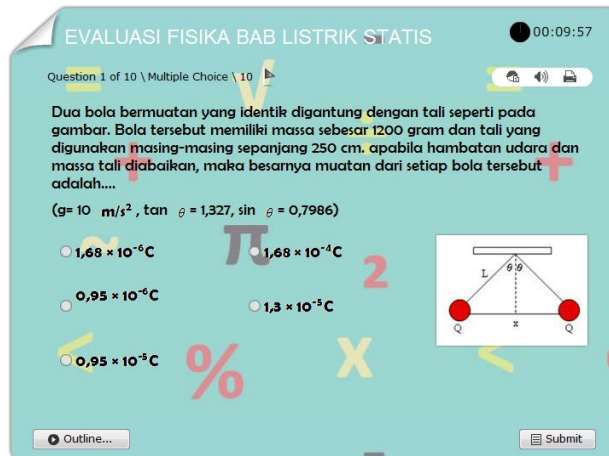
EVALUASI FISIKA BAB LISTRIK STATIS

00:09:57

Question 1 of 10 \ Multiple Choice \ 10

Dua bola bermuatan yang identik digantung dengan tali seperti pada gambar. Bola tersebut memiliki massa sebesar 1200 gram dan tali yang digunakan masing-masing sepanjang 250 cm. apabila hambatan udara dan massa tali diabaikan, maka besarnya muatan dari setiap bola tersebut adalah....

(g= 10 $m/s^2$ , tan $\theta$ = 1,327, sin $\theta$ = 0,7986)

$1,68 \times 10^{-6}$C

$1,68 \times 10^{-4}$C

$0,95 \times 10^{-6}$C

$1,3 \times 10^{-5}$C

$0,95 \times 10^{-5}$C

L
$\theta$ $\theta$
Q
x
Q

Outline...

Submit